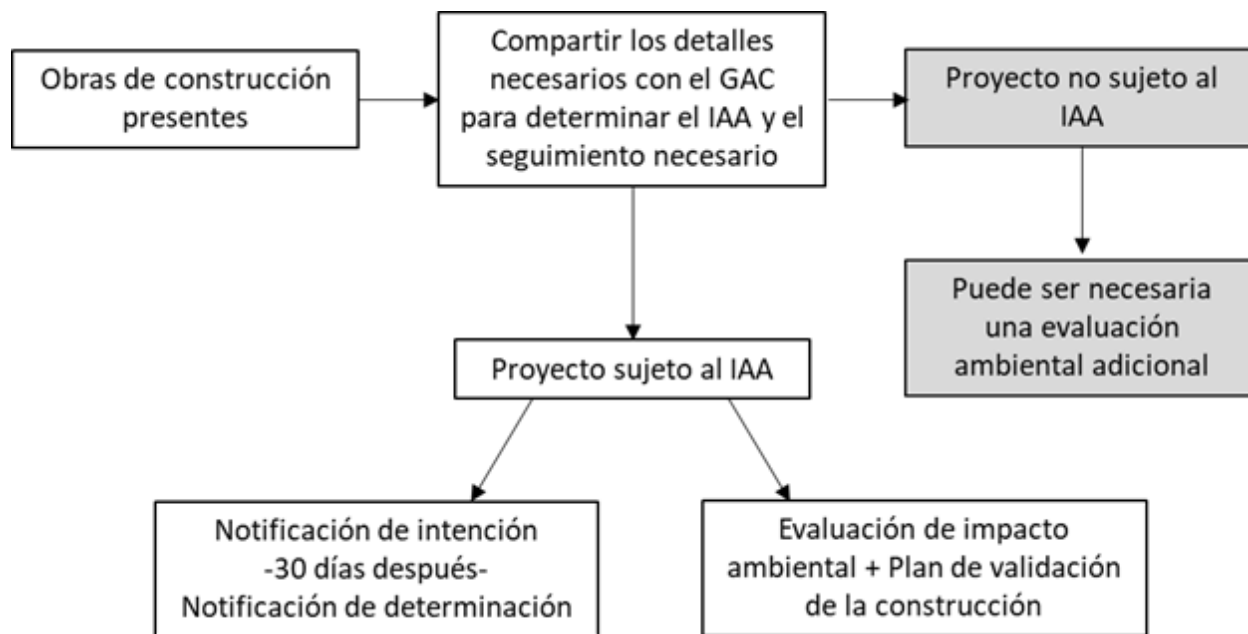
Obras de construcción presentes

Compartir los detalles necesarios con el GAC para determinar el IAA y el seguimiento necesario

Proyecto no sujeto al IAA

Puede ser necesaria una evaluación ambiental adicional

Proyecto sujeto al IAA

Notificación de intención
-30 días después-
Notificación de determinación

Evaluación de impacto ambiental + Plan de validación de la construcción